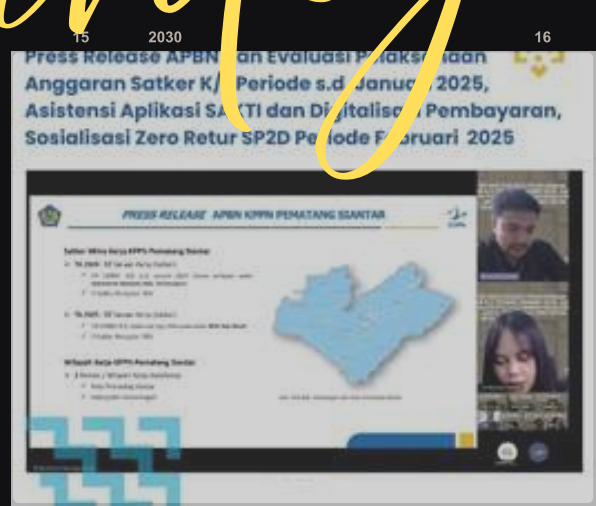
15 2030 16

Press Release APBN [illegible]an Evaluasi P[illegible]aksanaan Anggaran Satker K/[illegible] Periode s.d Janua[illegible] 2025, Asistensi Aplikasi SA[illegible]KTI dan Digitalisa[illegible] Pembayaran, Sosialisasi Zero Retur SP2D Pe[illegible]ode F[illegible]bruari 2025

PRESS RELEASE APBN KPPN PEMATANG SIANTAR

Satker Mitra Kerja KPPN Pematang Siantar

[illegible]

Wilayah Kerja KPPN Pematang Siantar

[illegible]